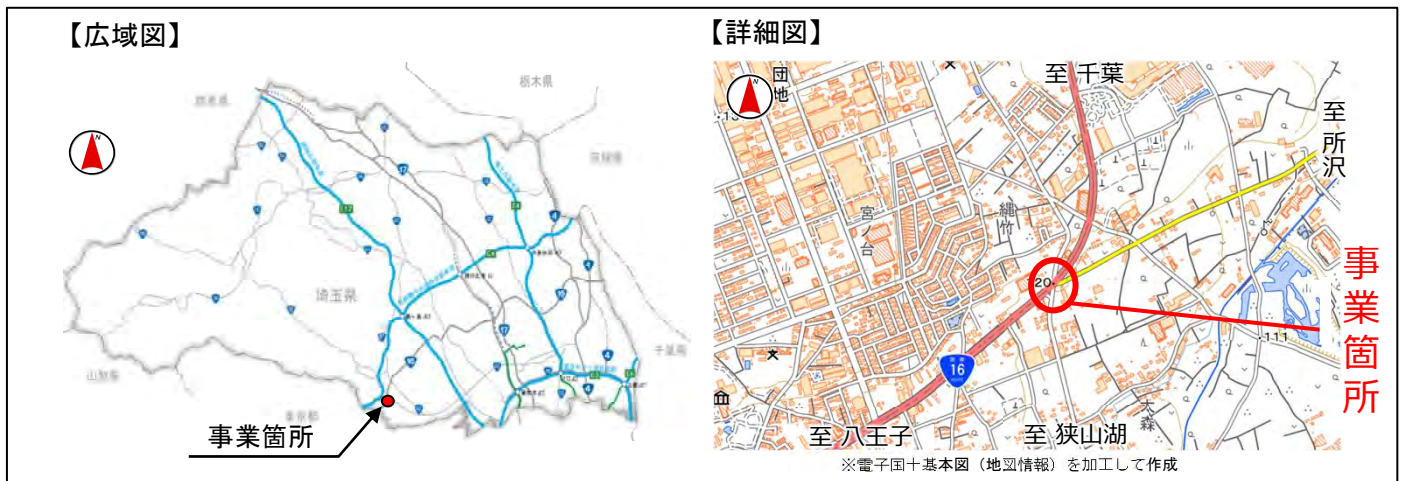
【広域図】

栃木県

群馬県

茨城県

埼玉県

千葉県

山梨県

東京都

事業箇所

【詳細図】

至 千葉

至 所沢

団地

宮ノ台

縄竹

20

16

事業箇所

至 八王子

至 狭山湖

大森

111

※電子国土基本図（地図情報）を加工して作成